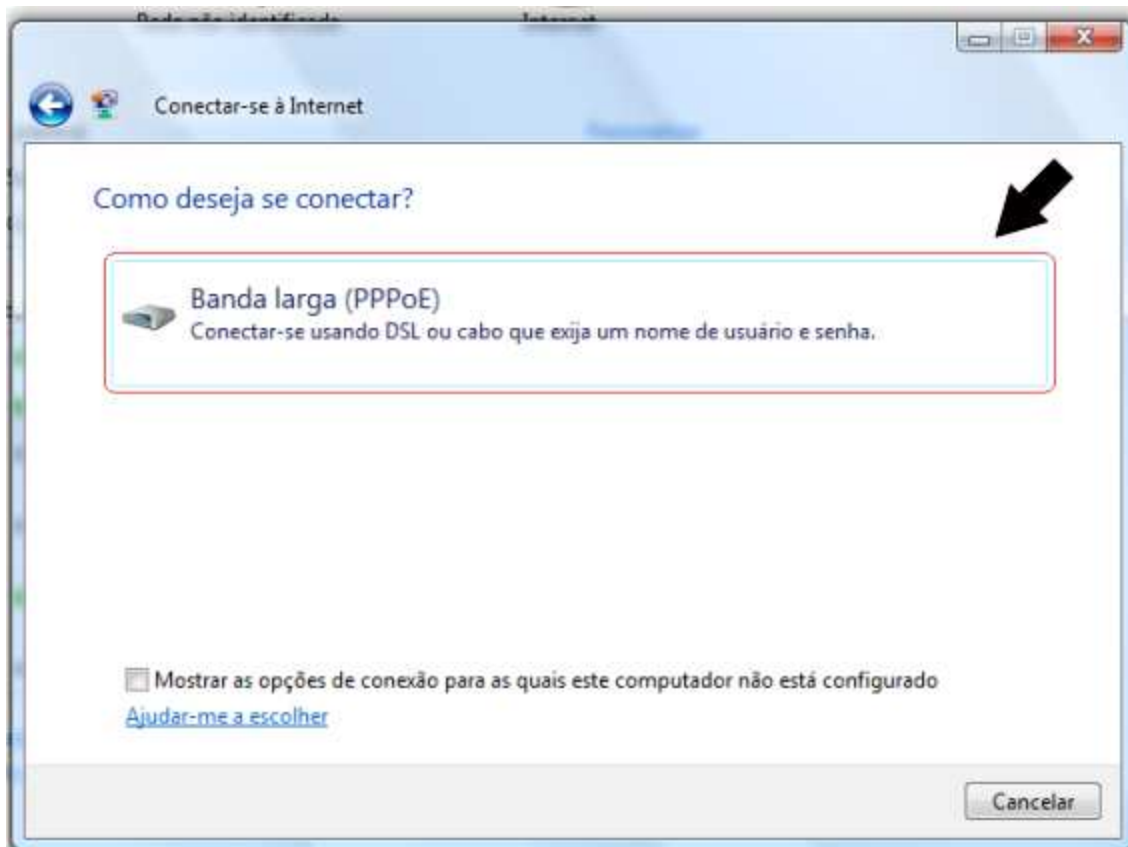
Rede não identificada    Internet

Conectar-se à Internet

Como deseja se conectar?

Banda larga (PPPoE)
Conectar-se usando DSL ou cabo que exija um nome de usuário e senha.

Mostrar as opções de conexão para as quais este computador não está configurado
Ajudar-me a escolher

Cancelar